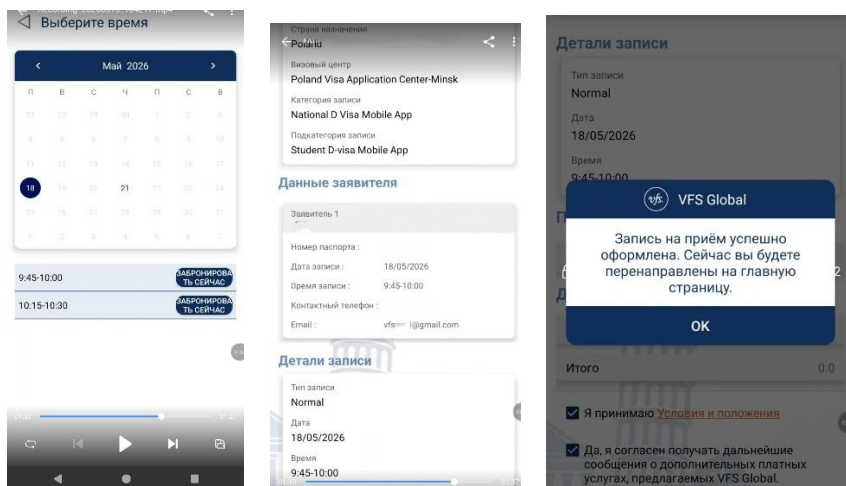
Выберите время

Май 2026

| п | в | с | ч | п | с | в |
|---|---|---|---|---|---|---|
| 27 | 28 | 29 | 30 | 1 | 2 | 3 |
| 4 | 5 | 6 | 7 | 8 | 9 | 10 |
| 11 | 12 | 13 | 14 | 15 | 16 | 17 |
| 18 | 19 | 20 | 21 | 22 | 23 | 24 |
| 25 | 26 | 27 | 28 | 29 | 30 | 31 |
| 1 | 2 | 3 | 4 | 5 | 6 | 7 |

9:45-10:00 ЗАБРОНИРОВАТЬ СЕЙЧАС
10:15-10:30 ЗАБРОНИРОВАТЬ СЕЙЧАС

Страна назначения
Poland
Визовый центр
Poland Visa Application Center-Minsk
Категория записи
National D Visa Mobile App
Подкатегория записи
Student D-visa Mobile App

Данные заявителя
Заявитель 1
Номер паспорта :
Дата записи : 18/05/2026
Время записи : 9:45-10:00
Контактный телефон :
Email : vfs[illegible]@gmail.com

Детали записи
Тип записи
Normal
Дата
18/05/2026
Время
9:45-10:00

Детали записи
Тип записи
Normal
Дата
18/05/2026
Время
9:45-10:00

VFS Global
Запись на приём успешно оформлена. Сейчас вы будете перенаправлены на главную страницу.
OK

Итого 0.0
Я принимаю Условия и положения
Да, я согласен получать дальнейшие сообщения о дополнительных платных услугах, предлагаемых VFS Global.